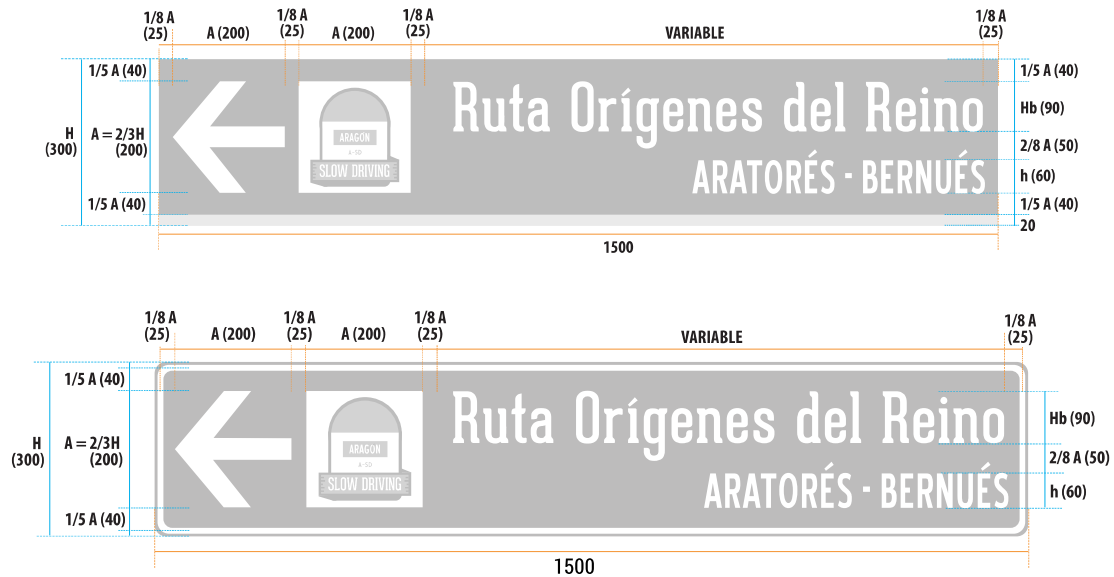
1/8 A (25)
A (200)
1/8 A (25)
A (200)
1/8 A (25)
VARIABLE
1/8 A (25)

H (300)
A = 2/3H (200)
1/5 A (40)
1/5 A (40)

ARAGON
A-50
SLOW DRIVING

Ruta Orígenes del Reino
ARATORÉS - BERNUÉS

1/5 A (40)
Hb (90)
2/8 A (50)
h (60)
1/5 A (40)
20

1500

1/8 A (25)
A (200)
1/8 A (25)
A (200)
1/8 A (25)
VARIABLE
1/8 A (25)

H (300)
A = 2/3H (200)
1/5 A (40)
1/5 A (40)

ARAGON
A-50
SLOW DRIVING

Ruta Orígenes del Reino
ARATORÉS - BERNUÉS

Hb (90)
2/8 A (50)
h (60)

1500